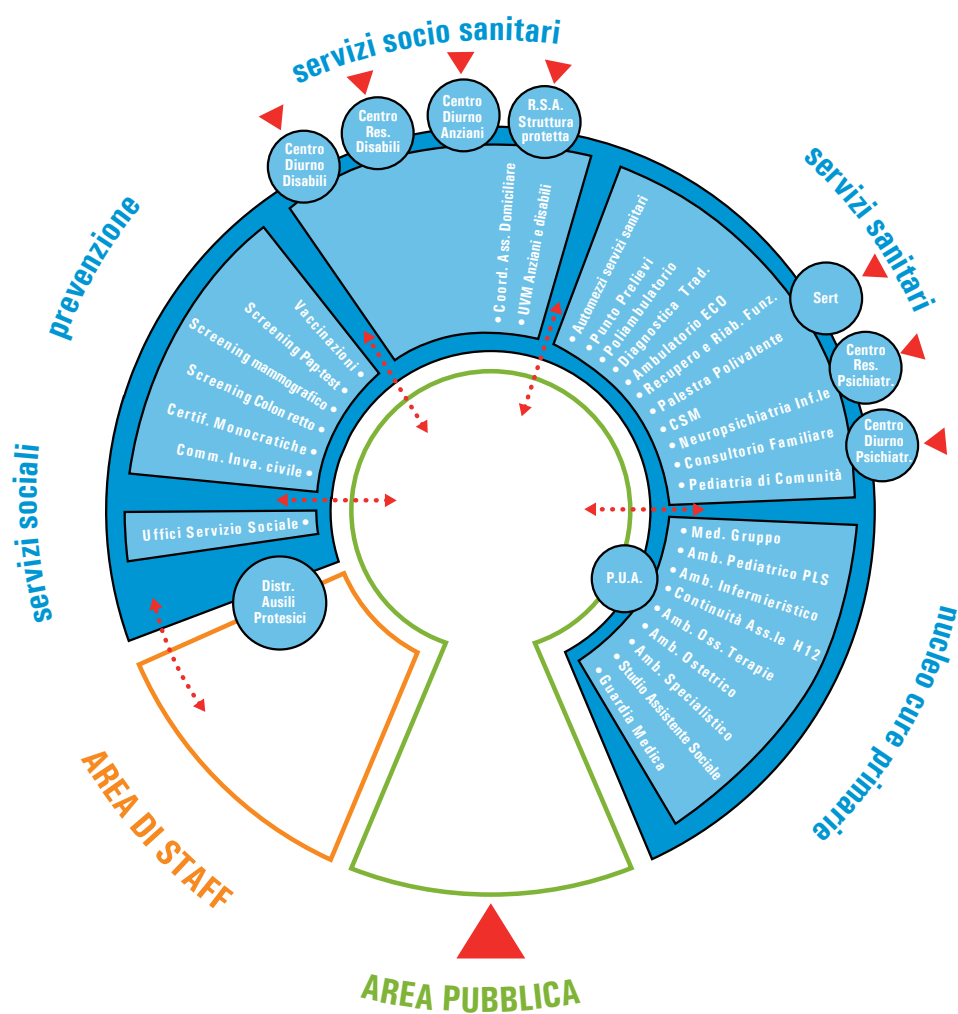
servizi socio sanitari

Centro Diurno Disabili

Centro Res. Disabili

Centro Diurno Anziani

R.S.A. Struttura protetta

• Coord. Ass. Domiciliare
• UVM Anziani e disabili

servizi sanitari

Sert

Centro Res. Psichiatr.

Centro Diurno Psichiatr.

• Automezzi servizi sanitari
• Punto Prelievi
• Poliambulatorio
• Diagnostica Trad.
• Ambulatorio ECO
• Recupero e Riab. Funz.
• Palestra Polivalente
• CSM
• Neuropsichiatria Inf.le
• Consultorio Familiare
• Pediatria di Comunità

prevenzione

Vaccinazioni •
Screening Pap-test •
Screening mammografico •
Screening Colon retto •
Certif. Monocratiche •
Comm. Inva. civile •

servizi sociali

Uffici Servizio Sociale •

Distr. Ausili Protesici

P.U.A.

• Med. Gruppo
• Amb. Pediatrico PLS
• Amb. Infermieristico
• Continuità Ass.le H12
• Amb. Oss. Terapie
• Amb. Ostetrico
• Amb. Specialistico
• Studio Assistente Sociale
• Guardia Medica

nucleo cure primarie

AREA DI STAFF

AREA PUBBLICA